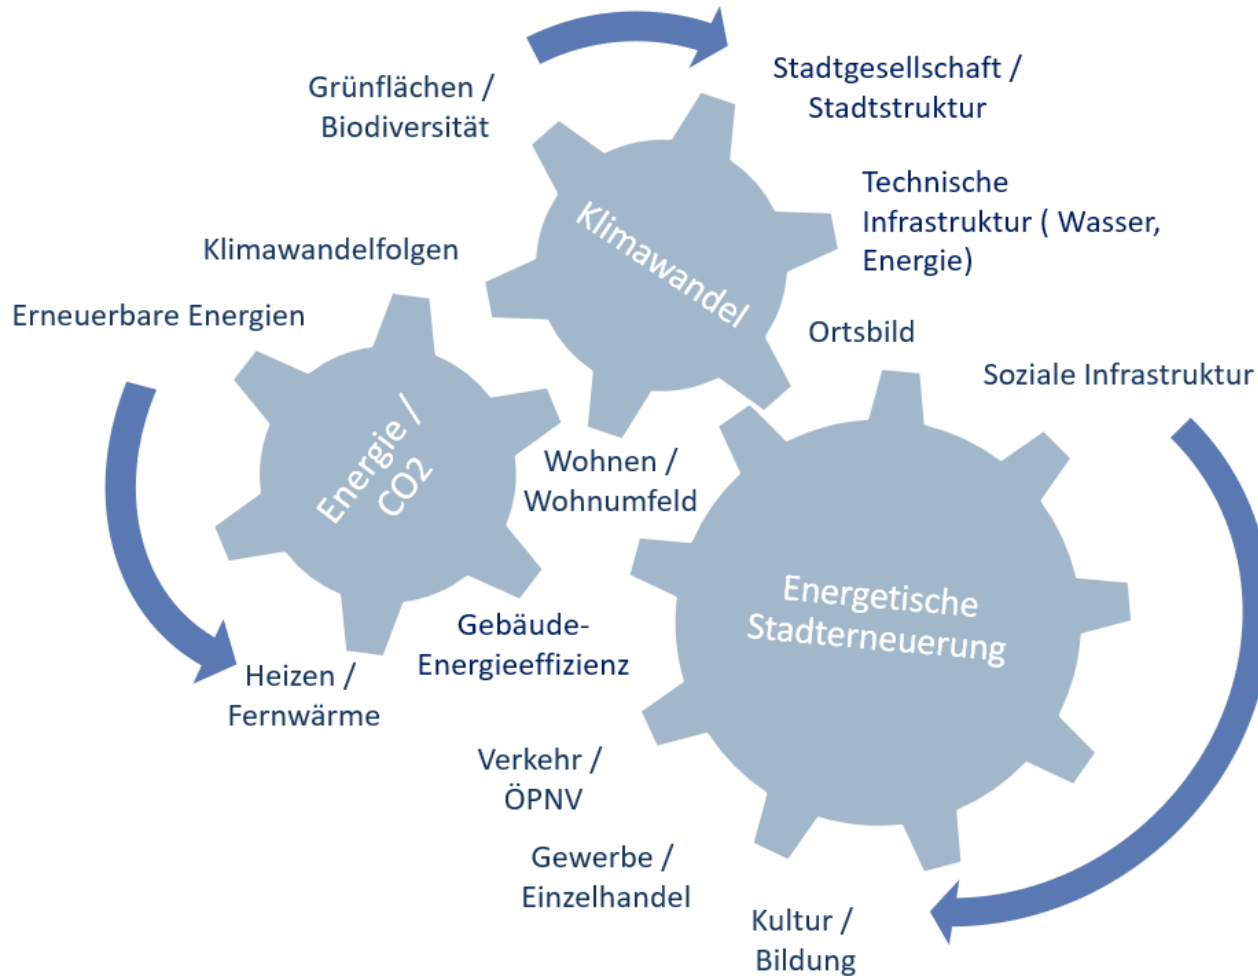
Grünflächen / Biodiversität

Stadtgesellschaft / Stadtstruktur

Technische Infrastruktur ( Wasser, Energie)

Klimawandel

Klimawandelfolgen

Erneuerbare Energien

Ortsbild

Soziale Infrastruktur

Energie / CO2

Wohnen / Wohnumfeld

Energetische Stadterneuerung

Gebäude-Energieeffizienz

Heizen / Fernwärme

Verkehr / ÖPNV

Gewerbe / Einzelhandel

Kultur / Bildung